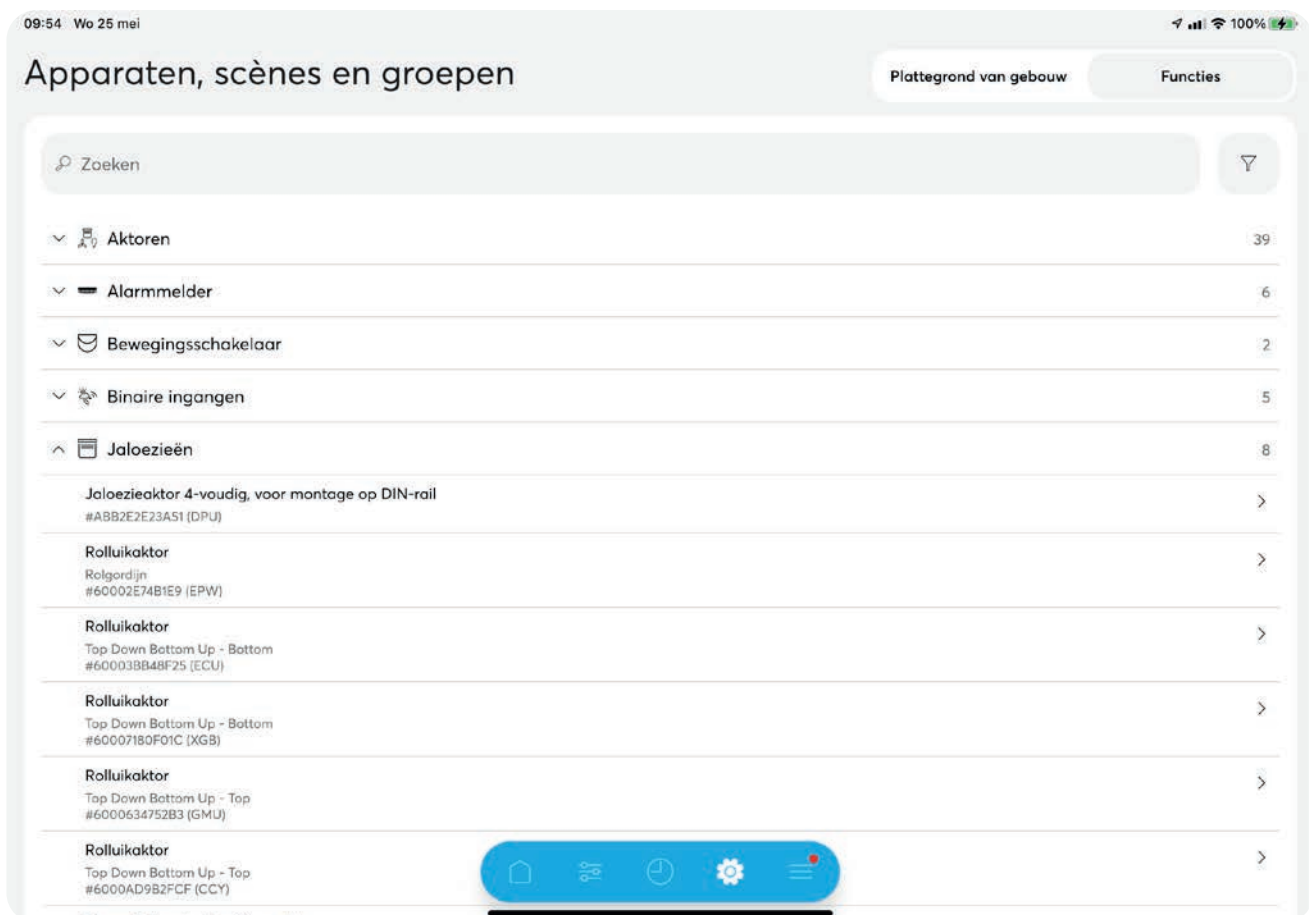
09:54 Wo 25 mei

100%

Apparaten, scènes en groepen

Plattegrond van gebouw

Functies

Zoeken

Aktoren 39

Alarmmelder 6

Bewegingsschakelaar 2

Binaire ingangen 5

Jaloezieën 8

Jaloezieaktor 4-voudig, voor montage op DIN-rail
#ABB2E2E23A51 (DPU)

Rolluikaktor
Rolgordijn
#60002E74B1E9 (EPW)

Rolluikaktor
Top Down Bottom Up - Bottom
#60003BB48F25 (ECU)

Rolluikaktor
Top Down Bottom Up - Bottom
#60007180F01C (XGB)

Rolluikaktor
Top Down Bottom Up - Top
#6000634752B3 (GMU)

Rolluikaktor
Top Down Bottom Up - Top
#6000AD9B2FCF (CCY)